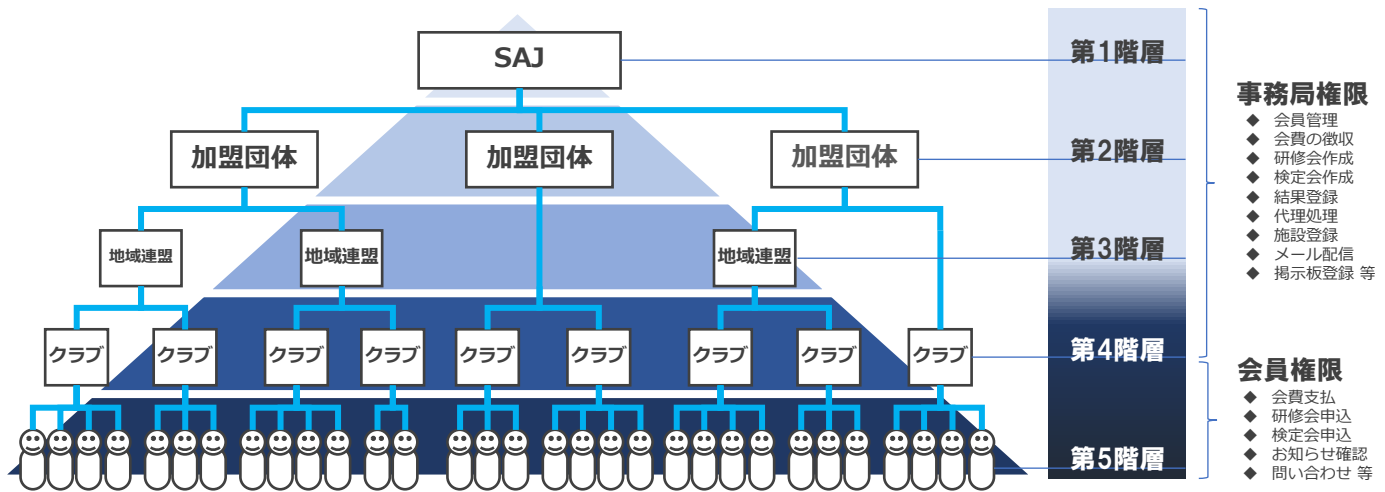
SAJ

加盟団体
加盟団体
加盟団体

地域連盟
地域連盟
地域連盟

クラブ
クラブ
クラブ
クラブ
クラブ
クラブ
クラブ
クラブ
クラブ

第1階層
第2階層
第3階層
第4階層
第5階層

事務局権限
◆ 会員管理
◆ 会費の徴収
◆ 研修会作成
◆ 検定会作成
◆ 結果登録
◆ 代理処理
◆ 施設登録
◆ メール配信
◆ 掲示板登録 等

会員権限
◆ 会費支払
◆ 研修会申込
◆ 検定会申込
◆ お知らせ確認
◆ 問い合わせ 等